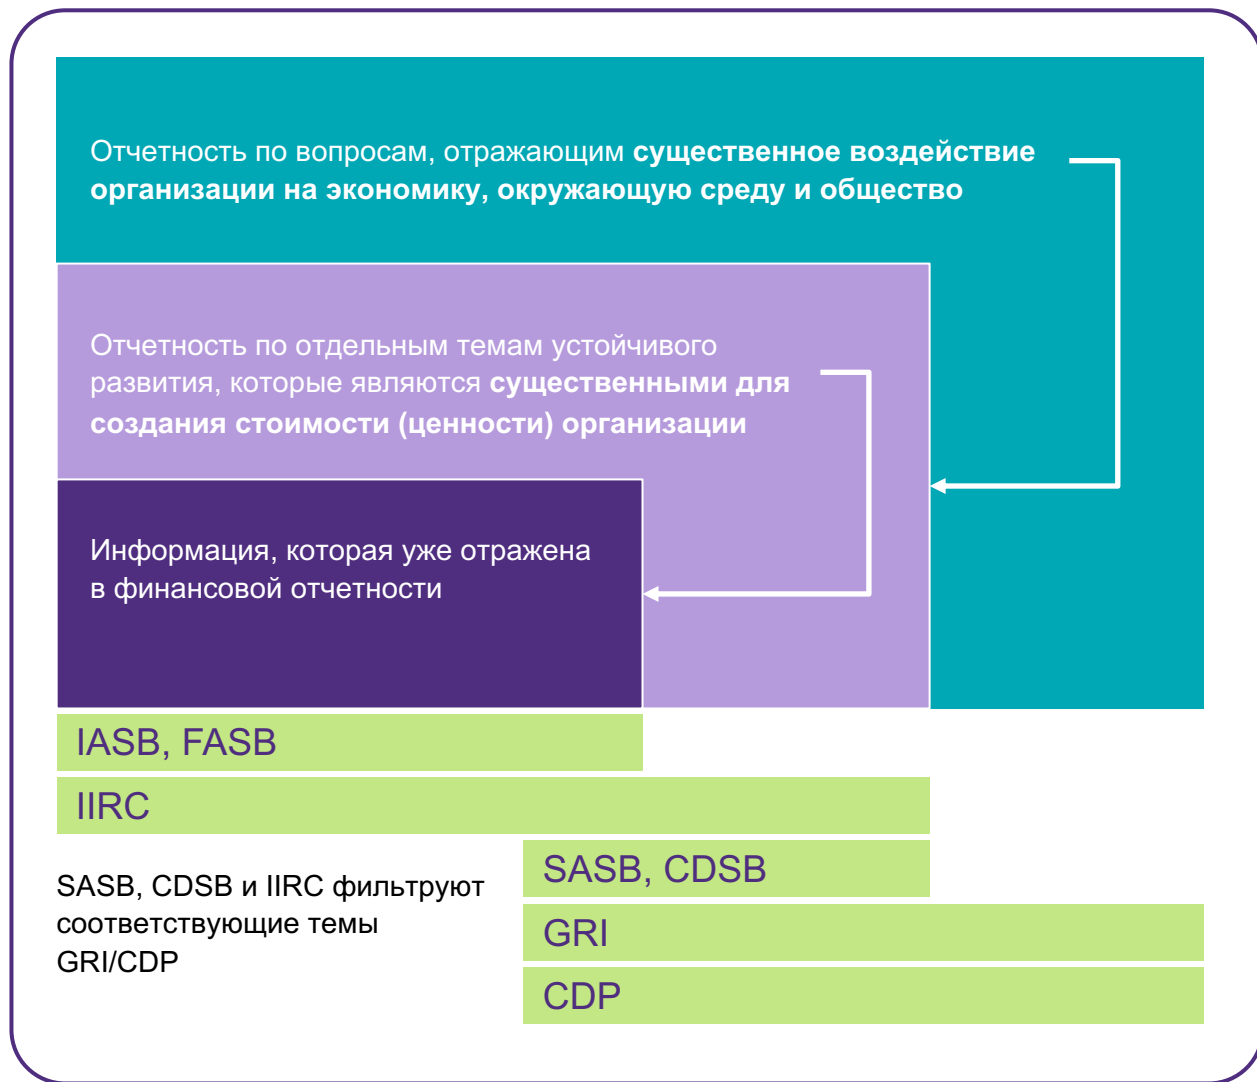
Отчетность по вопросам, отражающим **существенное воздействие организации на экономику, окружающую среду и общество**

Отчетность по отдельным темам устойчивого развития, которые являются **существенными для создания стоимости (ценности) организации**

Информация, которая уже отражена в финансовой отчетности

IASB, FASB

IIRC

SASB, CDSB и IIRC фильтруют соответствующие темы GRI/CDP

SASB, CDSB

GRI

CDP